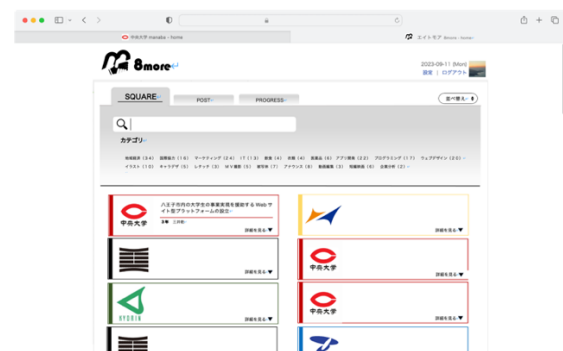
中央大学 manaba - home
エイトモア 8more - home

8more

2023-09-11 (Mon)
設定 | ログアウト

SQUARE
POST
PROGRESS
並べ替え

カテゴリ

地域経済 (34) 国際協力 (15) マーケティング (24) IT (13) 教育 (4) 介護 (4) 募集系 (6) アプリ開発 (22) プログラミング (17) ウェブデザイン (20) イラスト (15) キャラデザ (5) レタッチ (5) MV制作 (5) 著作権 (7) アナウンス (5) 動画編集 (5) 短編映画 (6) 企業分析 (2)

中央大学
八王子市内の大学生の事業実現を援助するWebサイト型プラットフォームの設立
主催 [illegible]
詳細を見る

詳細を見る

詳細を見る

中央大学
詳細を見る

HYDRIA
詳細を見る

中央大学
詳細を見る